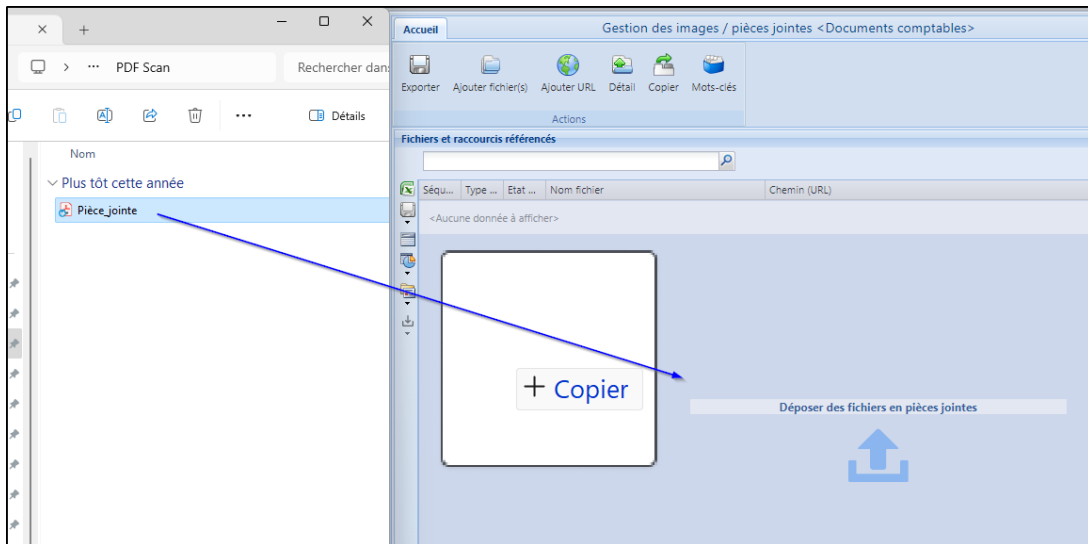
× +

PDF Scan

Rechercher dans

Détails

Nom

Plus tôt cette année

Pièce_jointe

Accueil

Gestion des images / pièces jointes <Documents comptables>

Exporter Ajouter fichier(s) Ajouter URL Détail Copier Mots-clés

Actions

Fichiers et raccourcis référencés

| Séqu... | Type ... | Etat ... | Nom fichier | Chemin (URL) |
|---|---|---|---|---|

<Aucune donnée à afficher>

+ Copier

Déposer des fichiers en pièces jointes